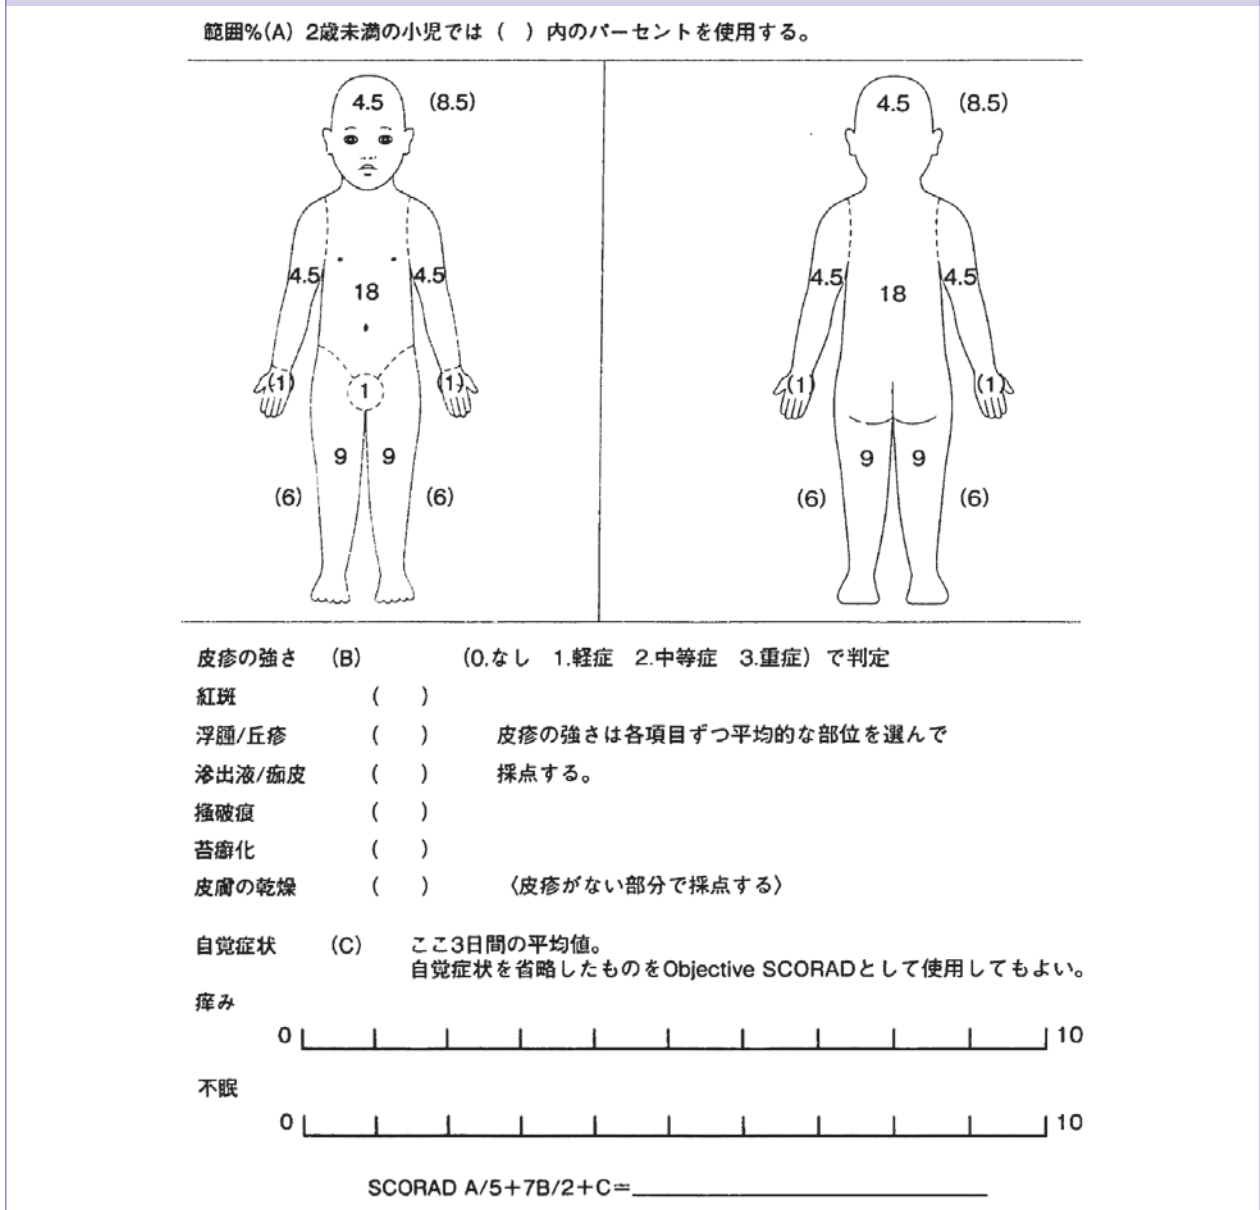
範囲%(A) 2歳未満の小児では ( ) 内のパーセントを使用する。

4.5 (8.5)
4.5 4.5
18
(1) (1)
1
9 9
(6) (6)

4.5 (8.5)
4.5 4.5
18
(1) (1)
9 9
(6) (6)

皮疹の強さ (B) (0.なし 1.軽症 2.中等症 3.重症) で判定

紅斑 ( )

浮腫/丘疹 ( ) 皮疹の強さは各項目ずつ平均的な部位を選んで

滲出液/痂皮 ( ) 採点する。

掻破痕 ( )

苔癬化 ( )

皮膚の乾燥 ( ) 〈皮疹がない部分で採点する〉

自覚症状 (C) ここ3日間の平均値。
自覚症状を省略したものをObjective SCORADとして使用してもよい。

痒み

0 10

不眠

0 10

SCORAD A/5+7B/2+C=